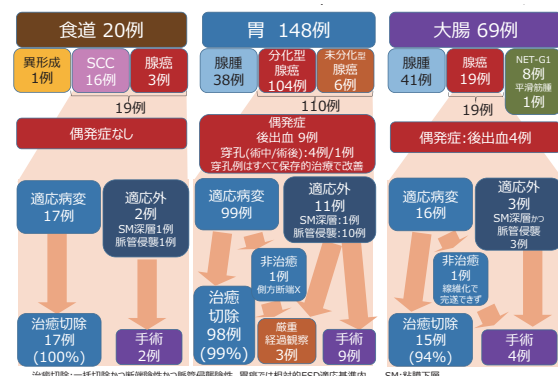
食道 20例

異形成 1例

SCC 16例

腺癌 3例

19例

偶発症なし

適応病変 17例

適応外 2例 SM深層1例 脈管侵襲1例

治癒切除 17例 (100%)

手術 2例

胃 148例

腺腫 38例

分化型腺癌 104例

未分化型腺癌 6例

110例

偶発症 後出血 9例 穿孔(術中/術後):4例/1例 穿孔例はすべて保存的治療で改善

適応病変 99例

適応外 11例 SM深層:1例 脈管侵襲:10例

非治癒 1例 側方断端X

治癒切除 98例 (99%)

厳重経過観察 3例

手術 9例

大腸 69例

腺腫 41例

腺癌 19例

NET-G1 8例 平滑筋腫 1例

偶発症:後出血4例

適応病変 16例

適応外 3例 SM深層かつ脈管侵襲 3例

非治癒 1例 線維化で完遂できず

治癒切除 15例 (94%)

手術 4例

治癒切除:一括切除かつ断端陰性かつ脈管侵襲陰性 胃癌では相対的ESD適応基準内 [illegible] SM:粘膜下層